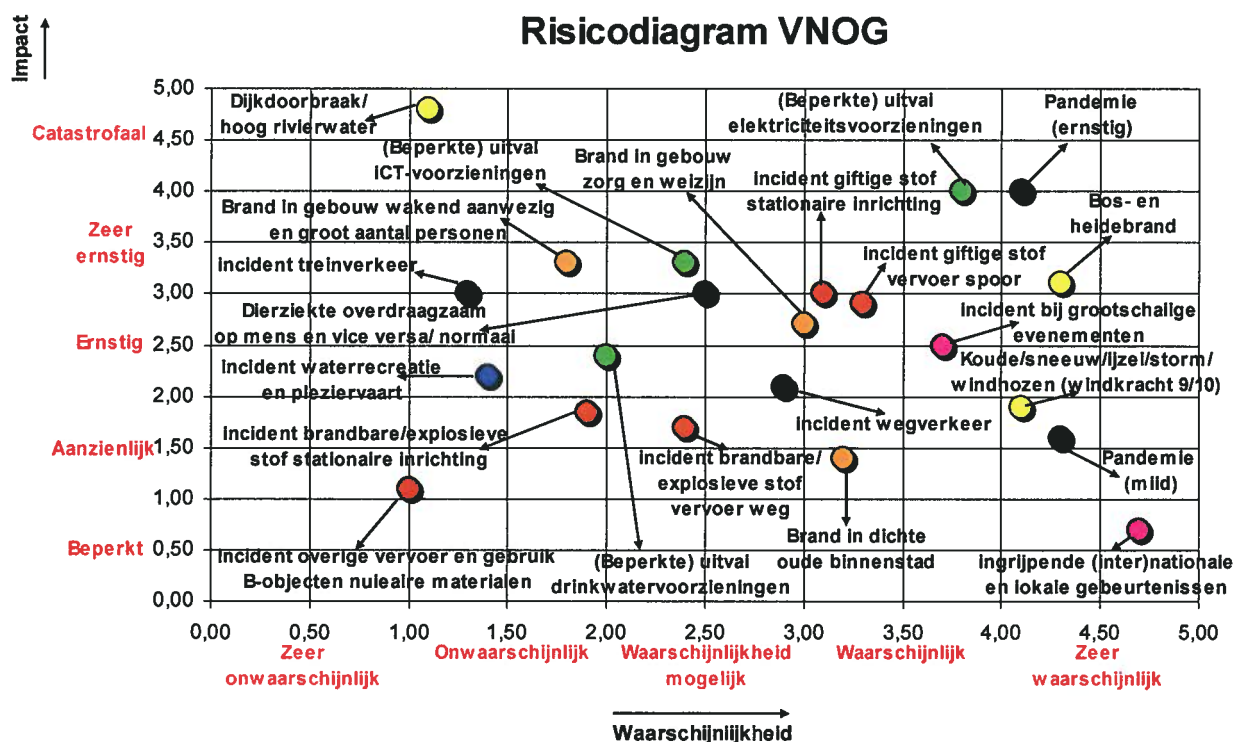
Risicodiagram VNOG

Impact

Catastrofaal
Zeer ernstig
Ernstig
Aanzienlijk
Beperkt

5,00
4,50
4,00
3,50
3,00
2,50
2,00
1,50
1,00
0,50
0,00

Dijkdoorbraak/ hoog rivierwater
(Beperkte) uitval ICT-voorzieningen
Brand in gebouw zorg en welzijn
(Beperkte) uitval elektriciteitsvoorzieningen
Pandemie (ernstig)
Incident giftige stof stationaire inrichting
Bos- en heidebrand
Brand in gebouw wakend aanwezig en groot aantal personen
Incident giftige stof vervoer spoor
Incident treinverkeer
Dierziekte overdraagzaam op mens en vice versa/ normaal
Incident bij grootschalige evenementen
Incident waterrecreatie en pleziervaart
Koude/sneeuw/ijzel/storm/ windhozen (windkracht 9/10)
Incident wegverkeer
Incident brandbare/explosieve stof stationaire inrichting
Incident brandbare/ explosieve stof vervoer weg
Pandemie (mild)
Brand in dichte oude binnenstad
Incident overige vervoer en gebruik B-objecten nulcaire materialen
(Beperkte) uitval drinkwatervoorzieningen
Ingrijpende (inter)nationale en lokale gebeurtenissen

0,00
0,50
1,00
1,50
2,00
2,50
3,00
3,50
4,00
4,50
5,00

Zeer onwaarschijnlijk
Onwaarschijnlijk
Waarschijnlijkheid mogelijk
Waarschijnlijk
Zeer waarschijnlijk

Waarschijnlijkheid